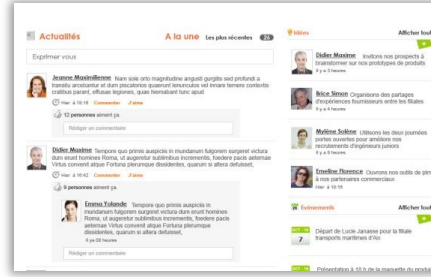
Actualités

A la une Les plus récentes 26

Exprimer vous

Jeanne Maximilienne Nam sole orto magnitudine angusti gurgitis sed profundi a transitu arcebantur et dum piscationes quaerunt lenunculos vel innare temere contextis cratibus parant, effusae legiones, quae hiemabant tunc apud

Hier à 16:18 Commenter J'aime

12 personnes aiment ça

Rédiger un commentaire

Didier Maxime Tempore quo primis auspiciis in mundanum fulgorem surgeret victura dum erunt homines Roma, ut augeretur sublimibus incrementis, foedere pacis aeternae Virtus convenit atque Fortuna plerumque dissidentes, quarum si altera defuisset,

Hier à 16:42 Commenter J'aime

9 personnes aiment ça

Emma Yolande Tempore quo primis auspiciis in mundanum fulgorem surgeret victura dum erunt homines Roma, ut augeretur sublimibus incrementis, foedere pacis aeternae Virtus convenit atque Fortuna plerumque dissidentes, quarum si altera defuisset,

Il y a 03 heures

Rédiger un commentaire

Idées

Afficher tout

Didier Maxime Invitons nos prospects à brainstormer sur nos prototypes de produits

Il y a 6 heures

Brice Simon Organisons des partages d'expériences fournisseurs entre les filiales

Il y a 4 heures

Mylène Solène Utilisons les deux journées portes ouvertes pour améliorer nos recrutements d'ingénieurs juniors

Il y a 6 heures

Emeline Florence Ouvrons nos outils de pl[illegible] à nos partenaires commerciaux

Hier à 15:15

Evénements

Afficher tout

7 Départ de Lucie Janasse pour la filiale transports maritimes d'Aix

Présentation à 10 h de la maquette du produ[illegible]